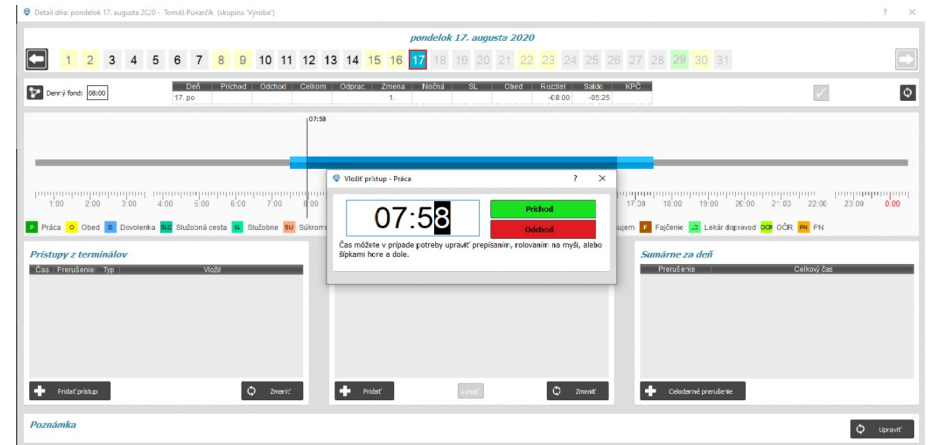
Detail dňa: pondelok 17. augusta 2020 - Tomáš Pukarčík (skupina 'Výroba')

? ×

pondelok 17. augusta 2020

1 2 3 4 5 6 7 8 9 10 11 12 13 14 15 16 17 18 19 20 21 22 23 24 25 26 27 28 29 30 31

Denný fond: 08:00

| Deň | Príchod | Odchod | Celkom | Odprac | Zmena | Nočná | SL | Obed | Rozdiel | Saldo | KPČ |
|---|---|---|---|---|---|---|---|---|---|---|---|
| 17. po | | | | | 1. | | | | -08:00 | -05:25 | |

07:58

1:00 2:00 3:00 4:00 5:00 6:00 7:00 8:00 17:00 18:00 19:00 20:00 21:00 22:00 23:00 0:00

P Práca O Obed D Dovolenka SLC Služobná cesta SL Služobne SU Súkromne ... ujem F Fajčenie L Lekár doprovod OČR OČR PN PN

Vložiť prístup - Práca ? ×

07:58

Príchod

Odchod

Čas môžete v prípade potreby upraviť prepísaním, rolovaním na myši, alebo šípkami hore a dole.

Prístupy z terminálov

Čas Prerušenie Typ Vložil

Sumárne za deň

Prerušenie Celkový čas

Pridať prístup

Zmeniť

Pridať

Zmazať

Zmeniť

Celodenné prerušenie

Poznámka

Upraviť